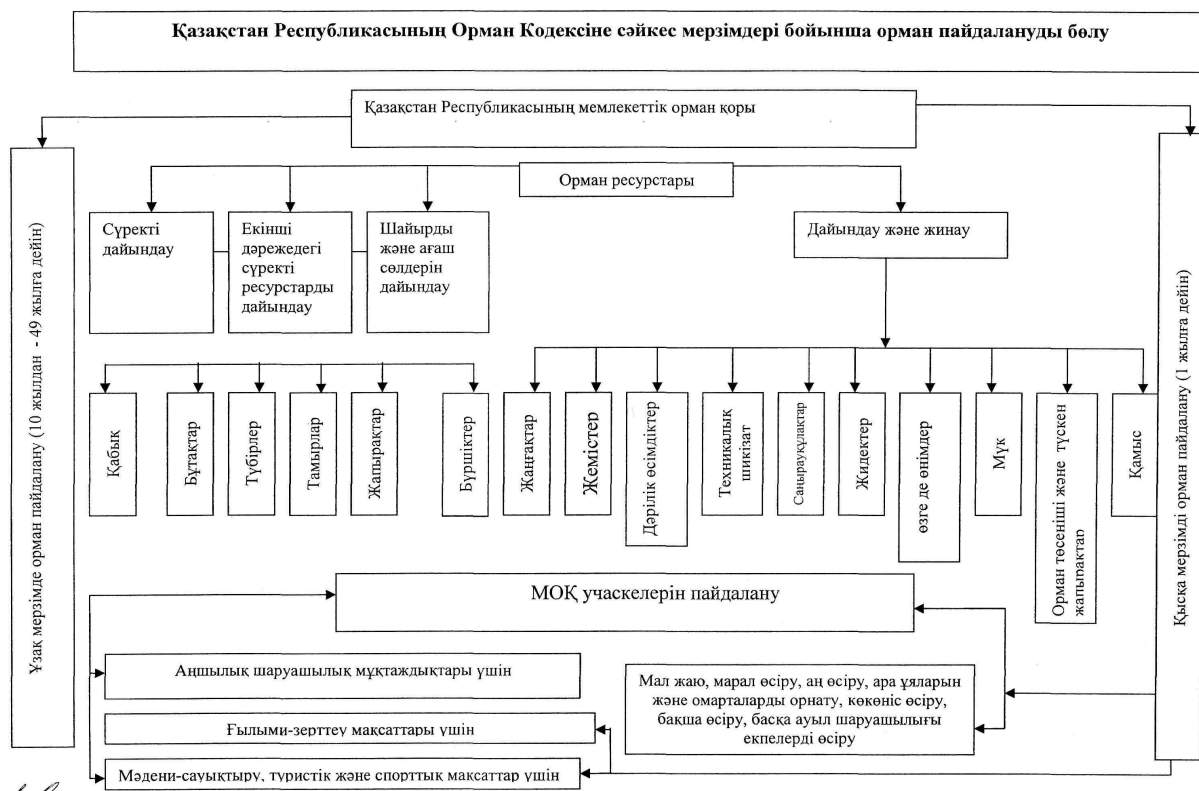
Қазақстан Республикасының Орман Кодексіне сәйкес мерзімдері бойынша орман пайдалануды бөлу

Қазақстан Республикасының мемлекеттік орман қоры

Ұзақ мерзімде орман пайдалану (10 жылдан - 49 жылға дейін)

Қысқа мерзімді орман пайдалану (1 жылға дейін)

Орман ресурстары

Сүректі дайындау

Екінші дәрежедегі сүректі ресурстарды дайындау

Шайырды және ағаш сөлдерін дайындау

Дайындау және жинау

Қабық

Бұтақтар

Түбірлер

Тамырлар

Жапырақтар

Бүршіктер

Жаңғақтар

Жемістер

Дәрілік өсімдіктер

Техникалық шикізат

Саңырауқұлақтар

Жидектер

өзге де өнімдер

Мүк

Орман төсеніші және түскен жапырақтар

Қамыс

МОҚ учаскелерін пайдалану

Аңшылық шаруашылық мұқтаждықтары үшін

Ғылыми-зерттеу мақсаттары үшін

Мәдени-сауықтыру, туристік және спорттық мақсаттар үшін

Мал жаю, марал өсіру, аң өсіру, ара ұяларын және омарталарды орнату, көкөніс өсіру, бақша өсіру, басқа ауыл шаруашылығы екпелерді өсіру